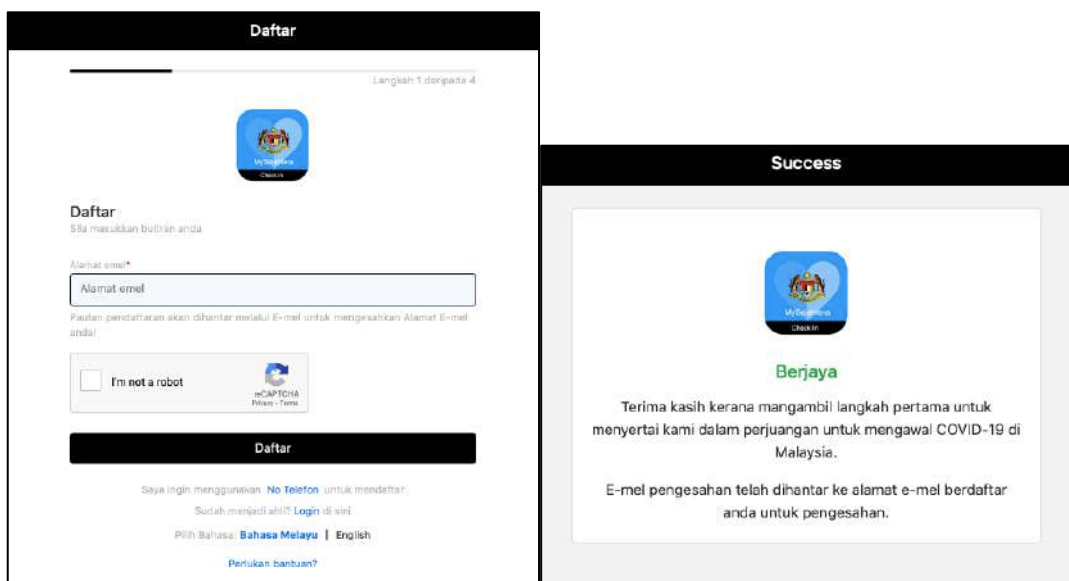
Daftar

Langkah 1 daripada 4

MySejahtera
Check In

Daftar
Sila masukkan butiran anda

Alamat emel*

Alamat emel

Pautan pendaftaran akan dihantar melalui E-mel untuk mengesahkan Alamat E-mel anda!

I'm not a robot
reCAPTCHA
Privacy - Terms

Daftar

Saya ingin menggunakan No Telefon untuk mendaftar

Sudah menjadi ahli? Login di sini

Pilih Bahasa: Bahasa Melayu | English

Perlukan bantuan?

Success

MySejahtera
Check In

Berjaya

Terima kasih kerana mangambil langkah pertama untuk menyertai kami dalam perjuangan untuk mengawal COVID-19 di Malaysia.

E-mel pengesahan telah dihantar ke alamat e-mel berdaftar anda untuk pengesahan.